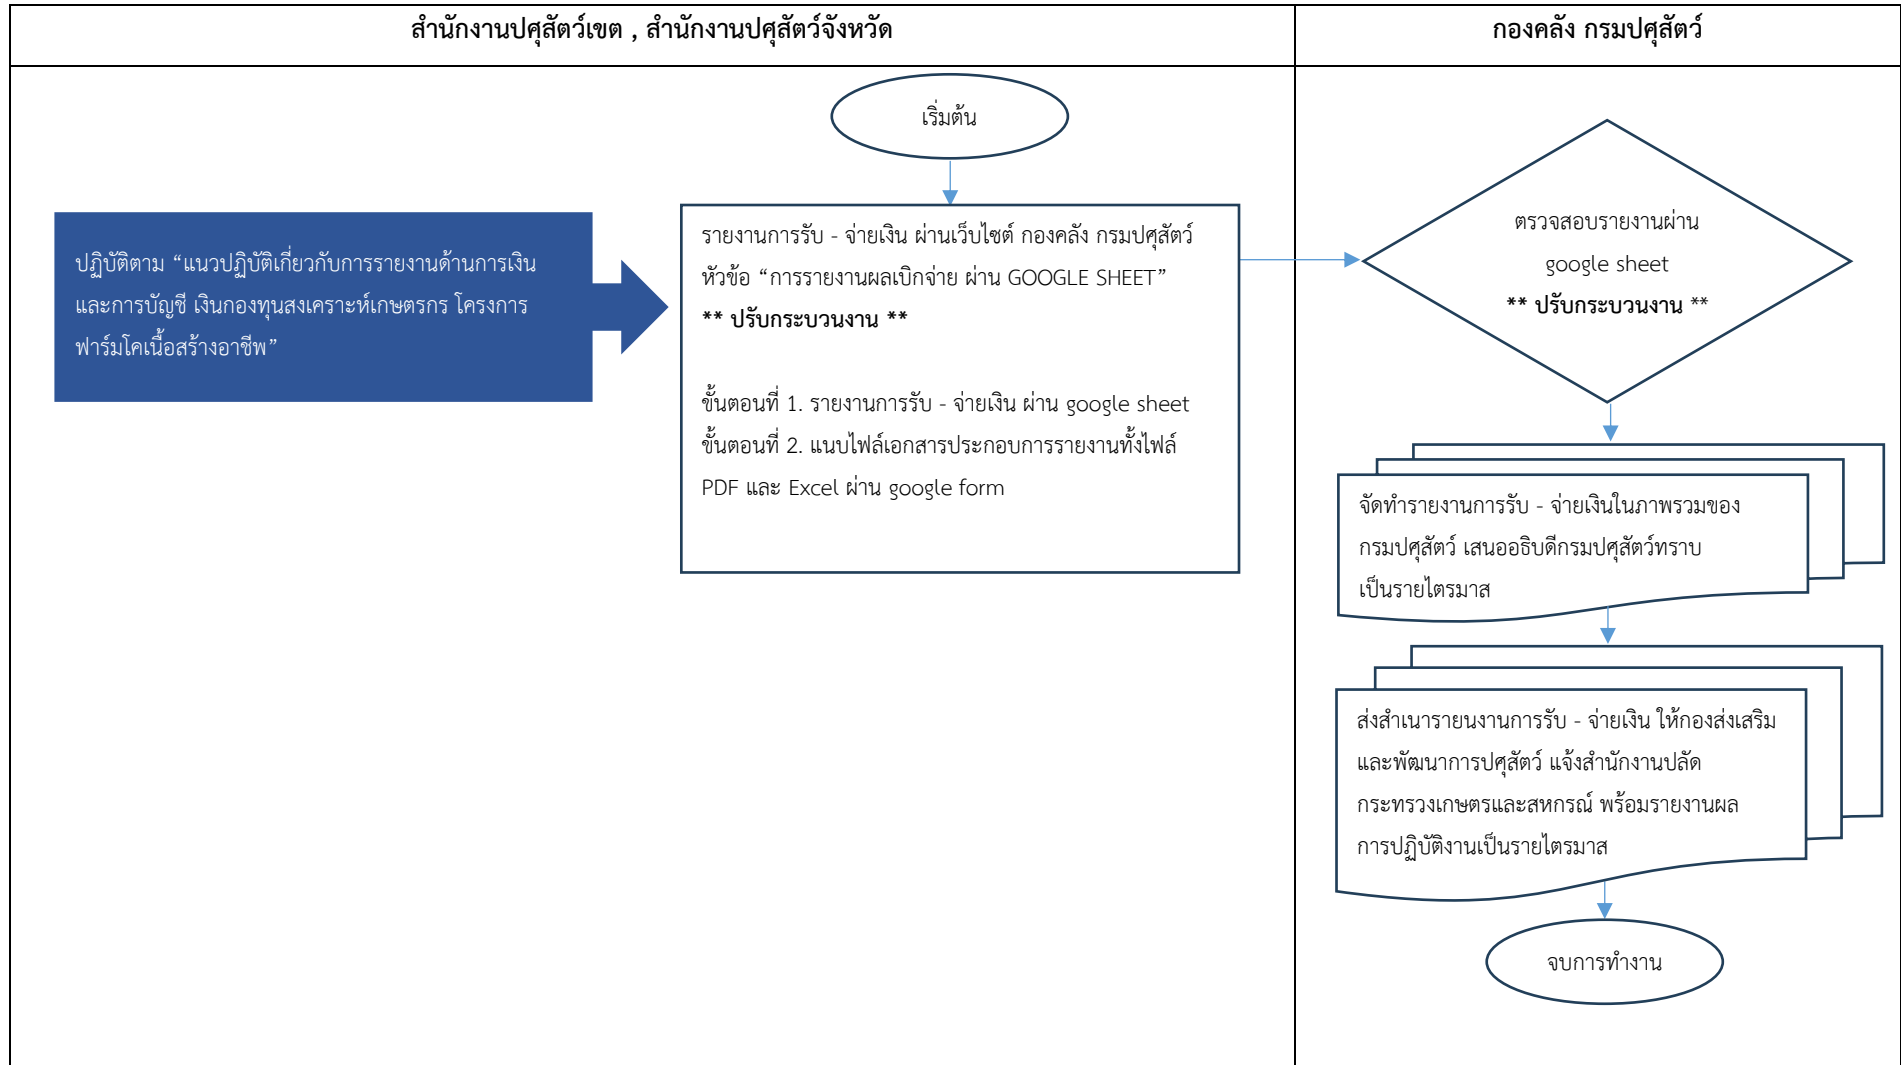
| สำนักงานปศุสัตว์เขต , สำนักงานปศุสัตว์จังหวัด | กองคลัง กรมปศุสัตว์ |
|---|---|

เริ่มต้น

ปฏิบัติตาม “แนวปฏิบัติเกี่ยวกับการรายงานด้านการเงินและการบัญชี เงินกองทุนสงเคราะห์เกษตรกร โครงการฟาร์มโคเนื้อสร้างอาชีพ”

รายงานการรับ - จ่ายเงิน ผ่านเว็บไซต์ กองคลัง กรมปศุสัตว์ หัวข้อ “การรายงานผลเบิกจ่าย ผ่าน GOOGLE SHEET”
** ปรับกระบวนงาน **

ขั้นตอนที่ 1. รายงานการรับ - จ่ายเงิน ผ่าน google sheet
ขั้นตอนที่ 2. แนบไฟล์เอกสารประกอบการรายงานทั้งไฟล์ PDF และ Excel ผ่าน google form

ตรวจสอบรายงานผ่าน google sheet
** ปรับกระบวนงาน **

จัดทำรายงานการรับ - จ่ายเงินในภาพรวมของกรมปศุสัตว์ เสนออธิบดีกรมปศุสัตว์ทราบเป็นรายไตรมาส

ส่งสำเนารายนงานการรับ - จ่ายเงิน ให้กองส่งเสริมและพัฒนาการปศุสัตว์ แจ้งสำนักงานปลัดกระทรวงเกษตรและสหกรณ์ พร้อมรายงานผลการปฏิบัติงานเป็นรายไตรมาส

จบการทำงาน